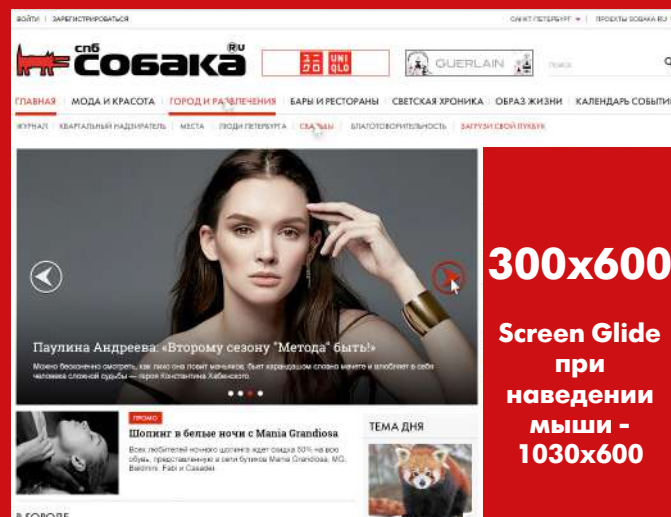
ВОЙТИ | ЗАРЕГИСТРИРОВАТЬСЯ

САНКТ-ПЕТЕРБУРГ | ПРОЕКТЫ СОБАКА.RU

СПБ СОБАКА .RU

UNI QLO

GUERLAIN

ПОИСК

ГЛАВНАЯ | МОДА И КРАСОТА | ГОРОД И РАЗВЛЕЧЕНИЯ | БАРЫ И РЕСТОРАНЫ | СВЕТСКАЯ ХРОНИКА | ОБРАЗ ЖИЗНИ | КАЛЕНДАРЬ СОБЫТИЙ

ЖУРНАЛ | КВАРТАЛЬНЫЙ НАДЗИРАТЕЛЬ | МЕСТА | ЛЮДИ ПЕТЕРБУРГА | СВАДЬБЫ | БЛАГОТВОРИТЕЛЬНОСТЬ | ЗАГРУЗИ СВОЙ ЛУКБУК

Паулина Андреева: «Второму сезону "Метода" быть!»

Можно бесконечно смотреть, как пока лона ловит маньяков, бьет карандашом сломанного мечте и влюбляет в себя человека сложной судьбы — героя Константина Хабенского.

ПРОМО

Шопинг в белые ночи с Mania Grandiosa

Всех любителей ночного шопинга ждет скидка 50% на всю обувь, представленную в сети бутиков Mania Grandiosa, MG, Baldinini, Fabi и Casadei.

ТЕМА ДНЯ

В ГОРОДЕ

300x600

Screen Glide при наведении мыши - 1030x600